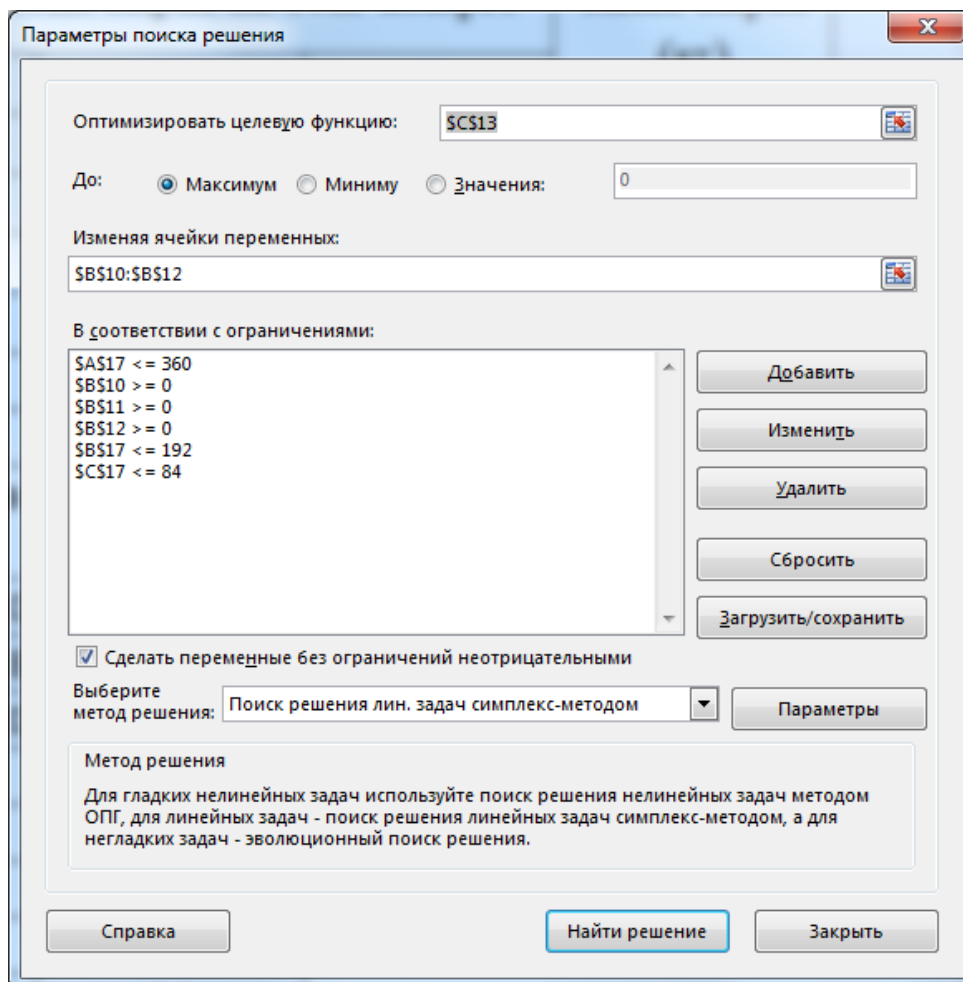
Параметры поиска решения

Оптимизировать целевую функцию: $C$13

До: Максимум Миниму Значения: 0

Изменяя ячейки переменных:

$B$10:$B$12

В соответствии с ограничениями:

$A$17 <= 360
$B$10 >= 0
$B$11 >= 0
$B$12 >= 0
$B$17 <= 192
$C$17 <= 84

Добавить

Изменить

Удалить

Сбросить

Загрузить/сохранить

Сделать переменные без ограничений неотрицательными

Выберите метод решения: Поиск решения лин. задач симплекс-методом

Параметры

Метод решения

Для гладких нелинейных задач используйте поиск решения нелинейных задач методом ОПГ, для линейных задач - поиск решения линейных задач симплекс-методом, а для негладких задач - эволюционный поиск решения.

Справка

Найти решение

Закрыть